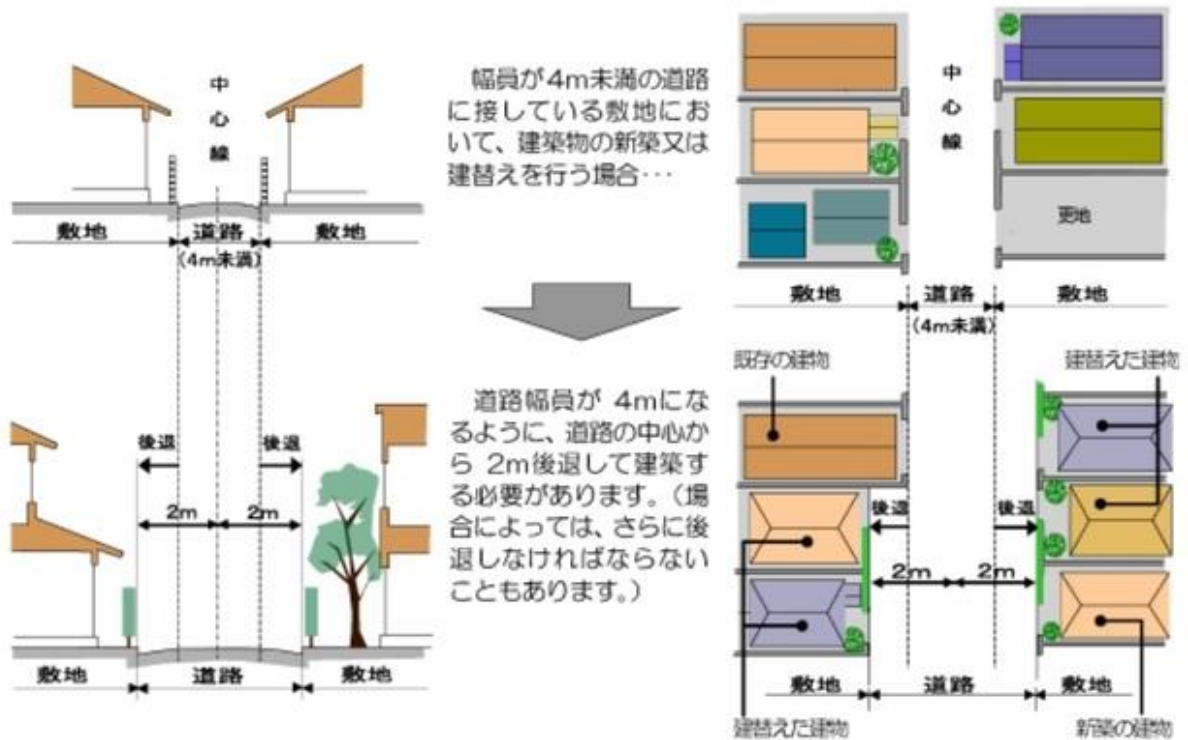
中心線

敷地　道路　敷地
（4m未満）

幅員が4m未満の道路に接している敷地において、建築物の新築又は建替えを行う場合･･･

中心線

更地

敷地　道路　敷地
（4m未満）

後退　後退
2m　2m

敷地　道路　敷地

道路幅員が 4mになるように、道路の中心から 2m後退して建築する必要があります。（場合によっては、さらに後退しなければならないこともあります。）

既存の建物

建替えた建物

後退　後退
2m　2m

敷地　道路　敷地

建替えた建物

新築の建物